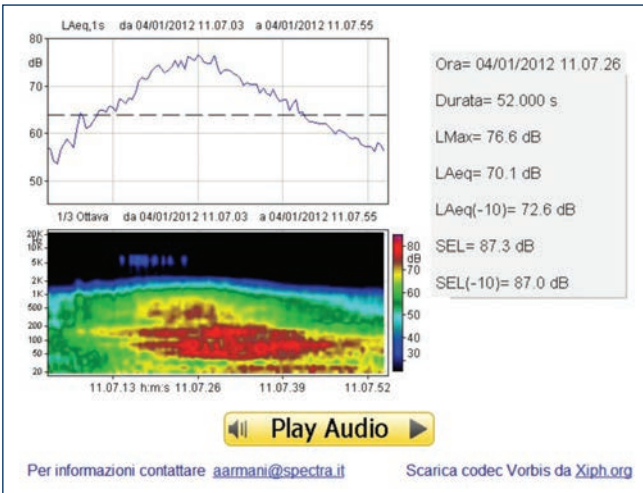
LAeq,1s da 04/01/2012 11.07.03 a 04/01/2012 11.07.55

80
dB
70
60
50

1/3 Ottava da 04/01/2012 11.07.03 a 04/01/2012 11.07.55

20K
10K
5K
2K
1K
500
200
100
50
20

80
dB
70
60
50
40
30

11.07.13 h:m:s 11.07.26 11.07.39 11.07.52

Ora= 04/01/2012 11.07.26

Durata= 52.000 s

LMax= 76.6 dB

LAeq= 70.1 dB

LAeq(-10)= 72.6 dB

SEL= 87.3 dB

SEL(-10)= 87.0 dB

Play Audio

Per informazioni contattare aarmani@spectra.it

Scarica codec Vorbis da Xiph.org